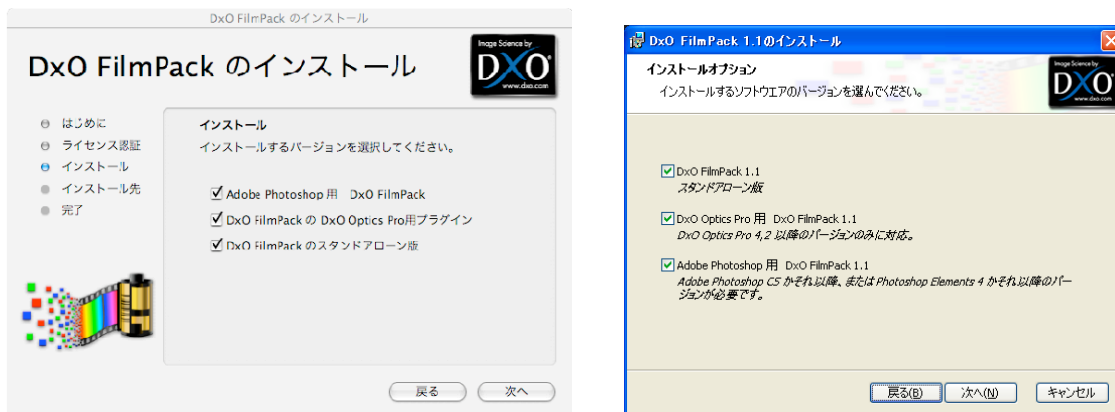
DxO FilmPack のインストール

DxO FilmPack のインストール

Image Science by
DxO
www.dxo.com

はじめに
ライセンス認証
インストール
インストール先
完了

インストール
インストールするバージョンを選択してください。

Adobe Photoshop 用 DxO FilmPack
DxO FilmPack の DxO Optics Pro用プラグイン
DxO FilmPack のスタンドアローン版

戻る
次へ

DxO FilmPack 1.1のインストール

インストールオプション
インストールするソフトウエアのバージョンを選んでください。

Image Science by
DxO
www.dxo.com

DxO FilmPack 1.1
スタンドアローン版

DxO Optics Pro 用 DxO FilmPack 1.1
DxO Optics Pro 4.2 以降のバージョンのみに対応。

Adobe Photoshop 用 DxO FilmPack 1.1
Adobe Photoshop CS かそれ以降、または Photoshop Elements 4 かそれ以降のバージョンが必要です。

戻る(B)
次へ(N)
キャンセル